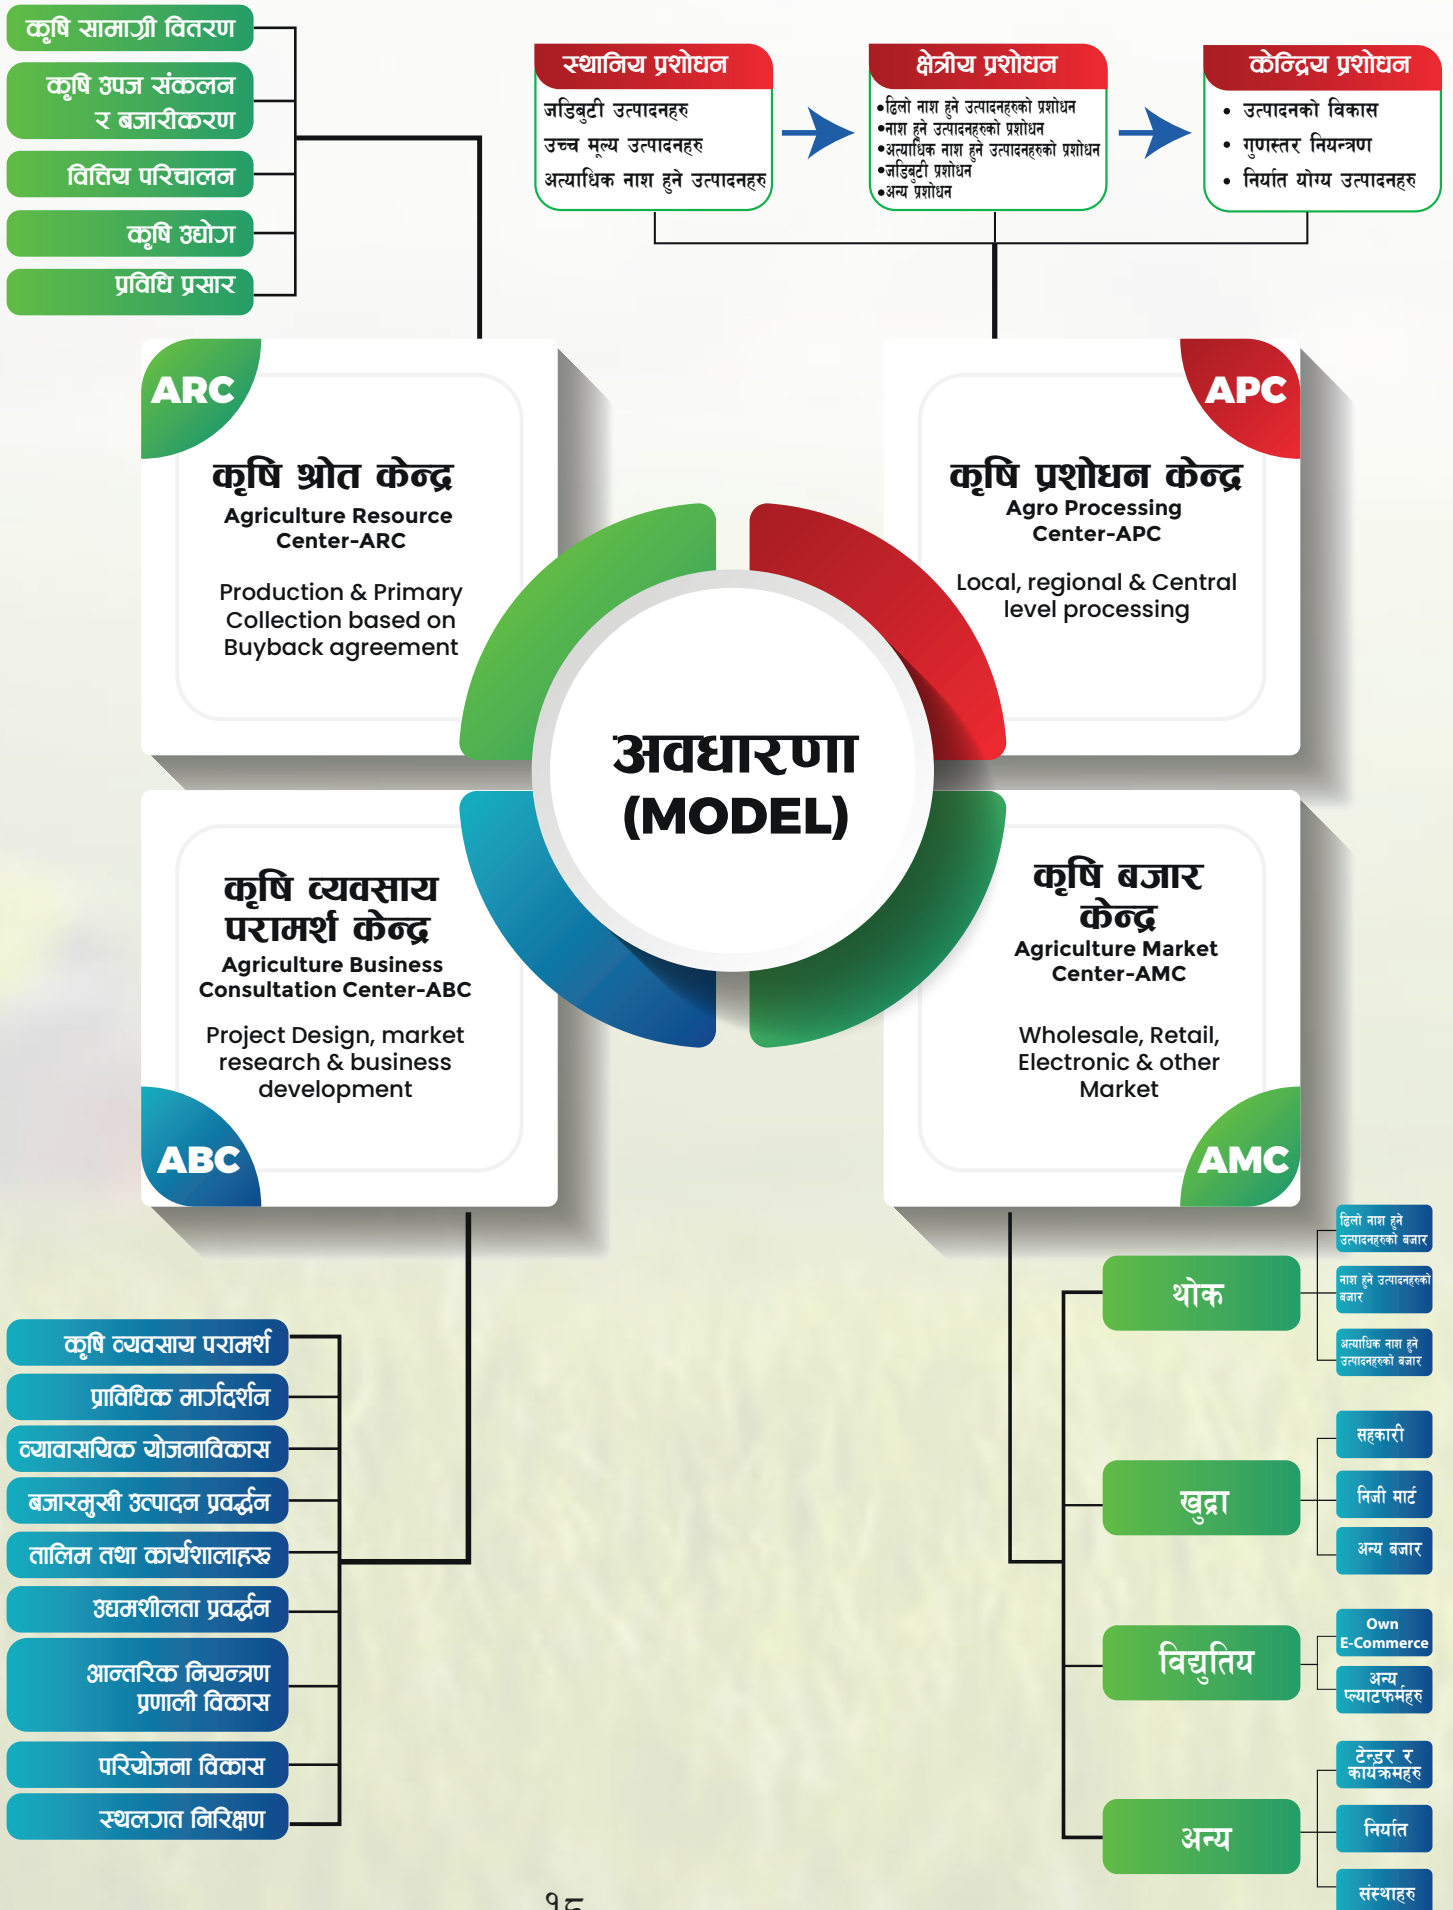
कृषि सामाग्री वितरण
कृषि उपज संकलन र बजारीकरण
वितिय परिचालन
कृषि उद्योग
प्रविधि प्रसार

स्थानिय प्रशोधन
जडिबुटी उत्पादनहरु
उच्च मूल्य उत्पादनहरु
अत्याधिक नाश हुने उत्पादनहरु

क्षेत्रीय प्रशोधन
•ढिलो नाश हुने उत्पादनहरुको प्रशोधन
•नाश हुने उत्पादनहरुको प्रशोधन
•अत्याधिक नाश हुने उत्पादनहरुको प्रशोधन
•जडिबुटी प्रशोधन
•अन्य प्रशोधन

केन्द्रिय प्रशोधन
• उत्पादनको विकास
• गुणस्तर नियन्त्रण
• निर्यात योग्य उत्पादनहरु

ARC
कृषि श्रोत केन्द्र
Agriculture Resource Center-ARC
Production & Primary Collection based on Buyback agreement

APC
कृषि प्रशोधन केन्द्र
Agro Processing Center-APC
Local, regional & Central level processing

अवधारणा
(MODEL)

कृषि व्यवसाय परामर्श केन्द्र
Agriculture Business Consultation Center-ABC
Project Design, market research & business development
ABC

कृषि बजार केन्द्र
Agriculture Market Center-AMC
Wholesale, Retail, Electronic & other Market
AMC

कृषि व्यवसाय परामर्श
प्राविधिक मार्गदर्शन
व्यावसायिक योजनाविकास
बजारमुखी उत्पादन प्रवर्द्धन
तालिम तथा कार्यशालाहरु
उद्यमशीलता प्रवर्द्धन
आन्तरिक नियन्त्रण प्रणाली विकास
परियोजना विकास
स्थलगत निरिक्षण

थोक
ढिलो नाश हुने उत्पादनहरुको बजार
नाश हुने उत्पादनहरुको बजार
अत्याधिक नाश हुने उत्पादनहरुको बजार

खुद्रा
सहकारी
निजी मार्ट
अन्य बजार

विद्युतिय
Own E-Commerce
अन्य प्ल्याटफर्महरु

अन्य
टेन्डर र कार्यक्रमहरु
निर्यात
संस्थाहरु

१८